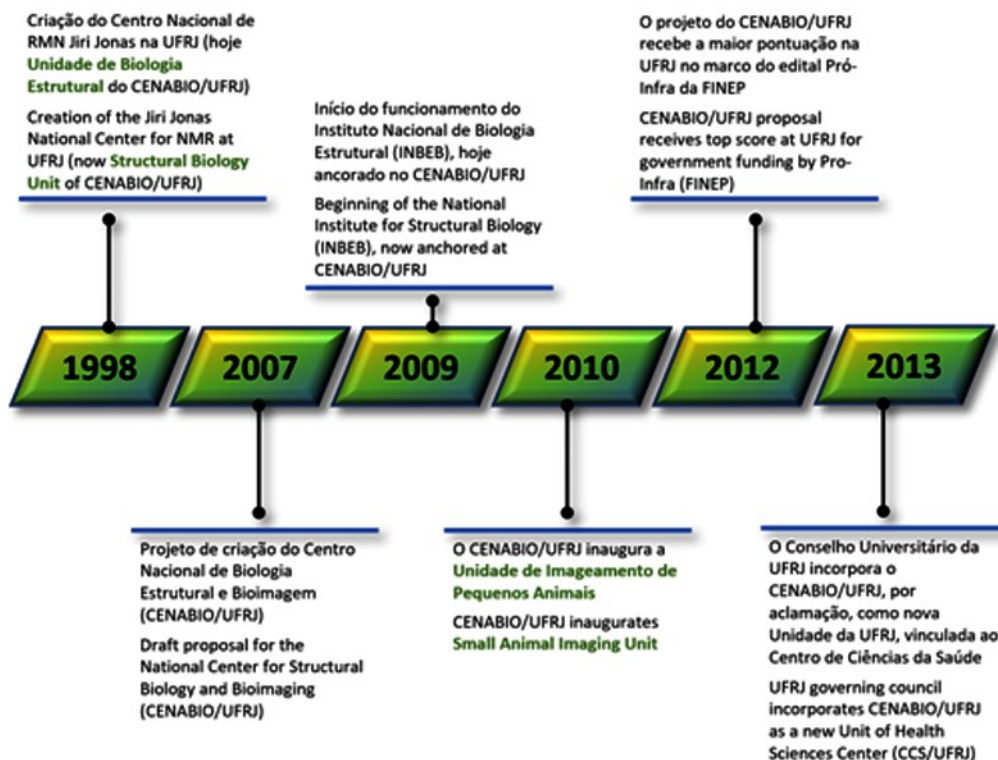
Criação do Centro Nacional de RMN Jiri Jonas na UFRJ (hoje Unidade de Biologia Estrutural do CENABIO/UFRJ)

Creation of the Jiri Jonas National Center for NMR at UFRJ (now Structural Biology Unit of CENABIO/UFRJ)

Início do funcionamento do Instituto Nacional de Biologia Estrutural (INBEB), hoje ancorado no CENABIO/UFRJ

Beginning of the National Institute for Structural Biology (INBEB), now anchored at CENABIO/UFRJ

O projeto do CENABIO/UFRJ recebe a maior pontuação na UFRJ no marco do edital Pró-Infra da FINEP

CENABIO/UFRJ proposal receives top score at UFRJ for government funding by Pro-Infra (FINEP)

1998

2007

2009

2010

2012

2013

Projeto de criação do Centro Nacional de Biologia Estrutural e Bioimagem (CENABIO/UFRJ)

Draft proposal for the National Center for Structural Biology and Bioimaging (CENABIO/UFRJ)

O CENABIO/UFRJ inaugura a Unidade de Imageamento de Pequenos Animais

CENABIO/UFRJ inaugurates Small Animal Imaging Unit

O Conselho Universitário da UFRJ incorpora o CENABIO/UFRJ, por aclamação, como nova Unidade da UFRJ, vinculada ao Centro de Ciências da Saúde

UFRJ governing council incorporates CENABIO/UFRJ as a new Unit of Health Sciences Center (CCS/UFRJ)